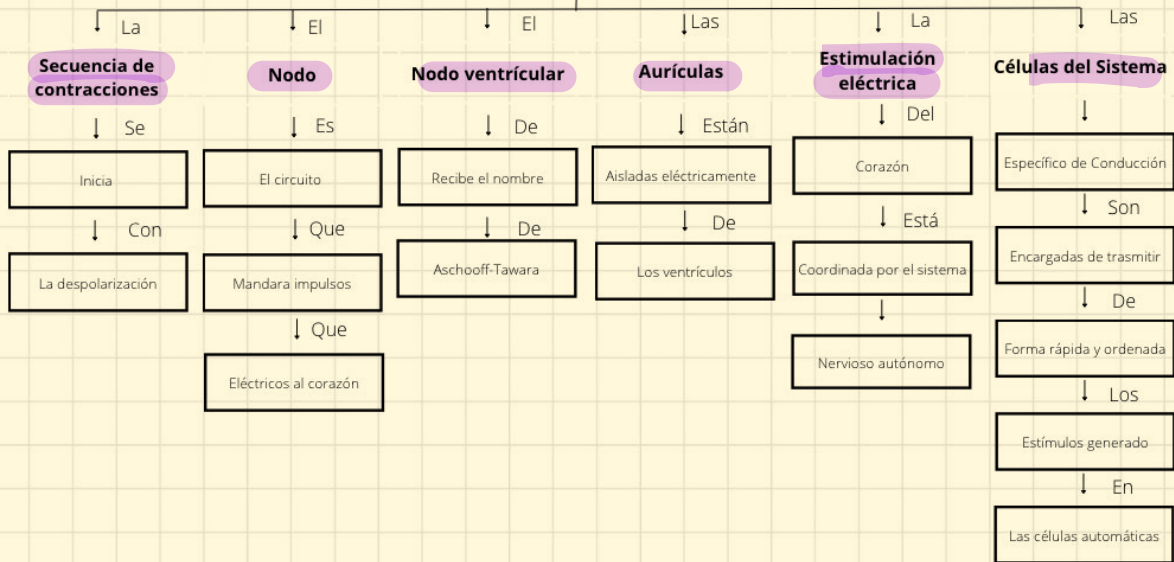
La
Secuencia de contracciones
Se
Inicia
Con
La despolarización

El
Nodo
Es
El circuito
Que
Mandara impulsos
Que
Eléctricos al corazón

El
Nodo ventrícular
De
Recibe el nombre
De
Aschooff-Tawara

Las
Aurículas
Están
Aisladas eléctricamente
De
Los ventrículos

La
Estimulación eléctrica
Del
Corazón
Está
Coordinada por el sistema
Nervioso autónomo

Las
Células del Sistema
Específico de Conducción
Son
Encargadas de trasmitir
De
Forma rápida y ordenada
Los
Estímulos generado
En
Las células automáticas